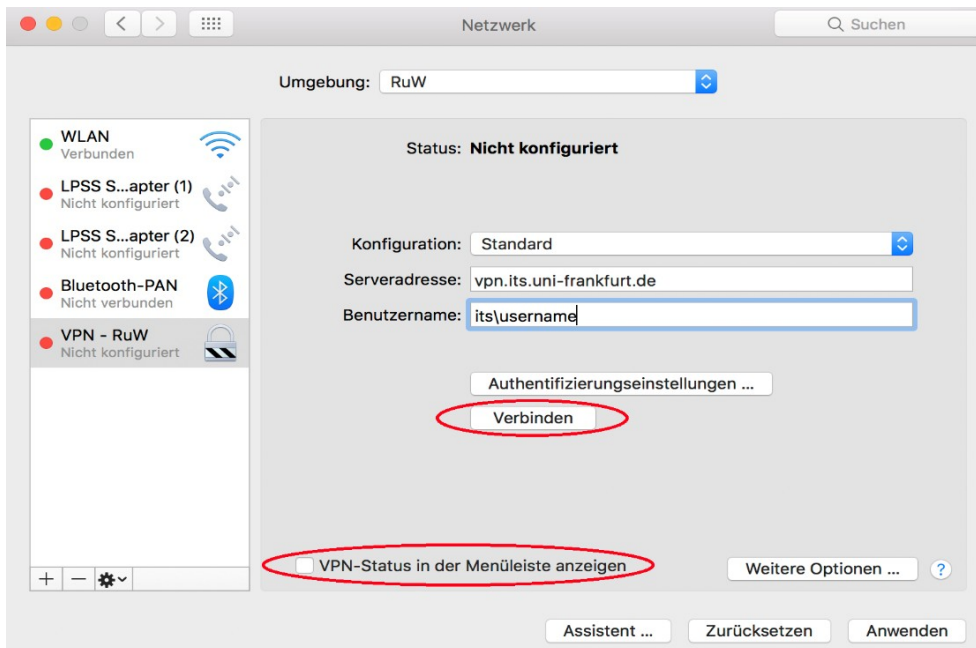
Netzwerk

Suchen

Umgebung: RuW

WLAN
Verbunden

LPSS S...apter (1)
Nicht konfiguriert

LPSS S...apter (2)
Nicht konfiguriert

Bluetooth-PAN
Nicht verbunden

VPN - RuW
Nicht konfiguriert

Status: Nicht konfiguriert

Konfiguration: Standard

Serveradresse: vpn.its.uni-frankfurt.de

Benutzername: its\username

Authentifizierungseinstellungen ...

Verbinden

VPN-Status in der Menüleiste anzeigen

Weitere Optionen ...

?

+ —

Assistent ...

Zurücksetzen

Anwenden